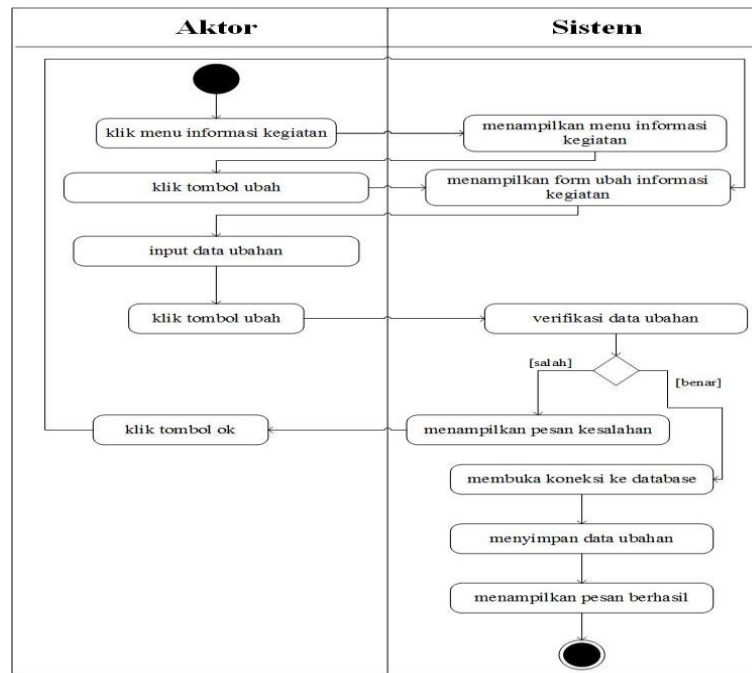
| Aktor | Sistem |
|---|---|

klik menu informasi kegiatan

menampilkan menu informasi kegiatan

klik tombol ubah

menampilkan form ubah informasi kegiatan

input data ubahan

klik tombol ubah

verifikasi data ubahan

[salah]

[benar]

klik tombol ok

menampilkan pesan kesalahan

membuka koneksi ke database

menyimpan data ubahan

menampilkan pesan berhasil